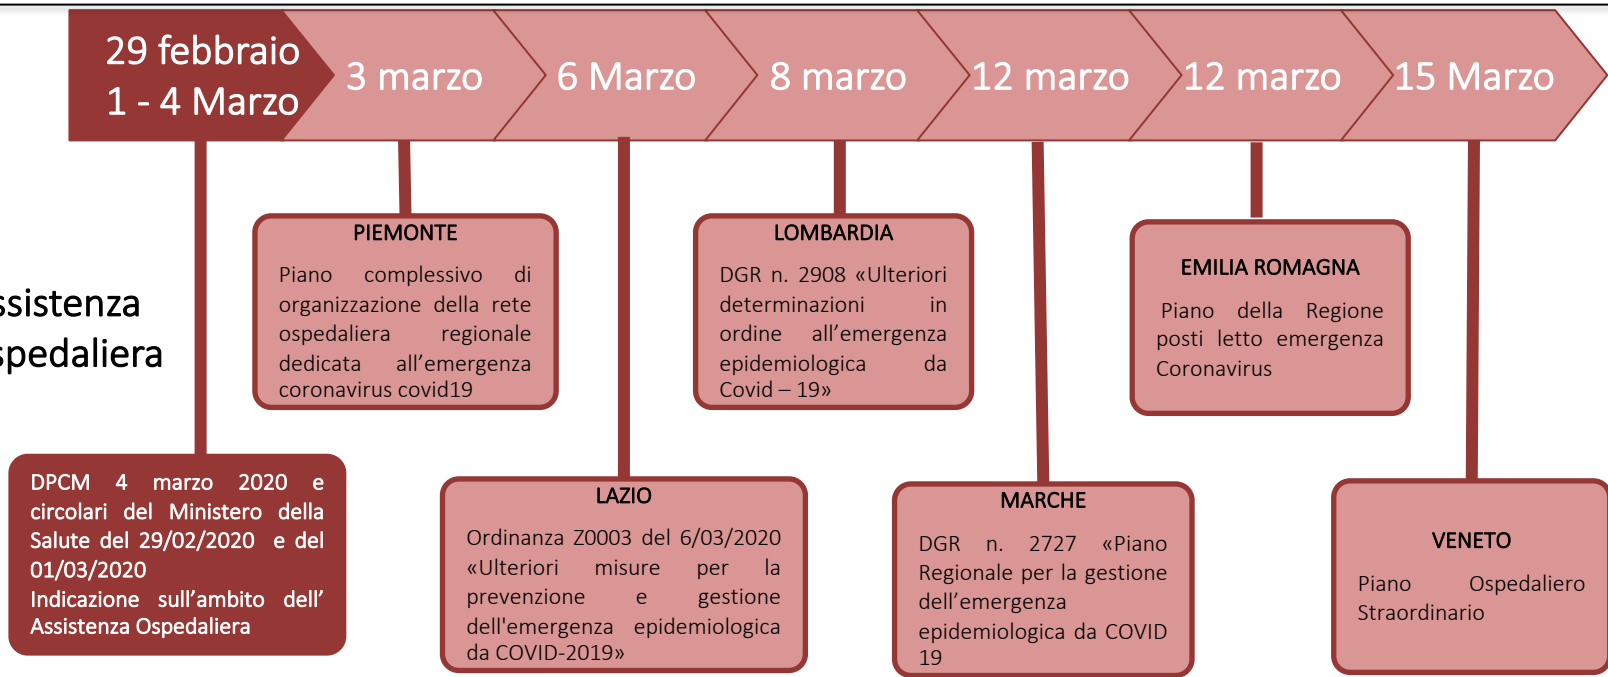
29 febbraio
1 - 4 Marzo

3 marzo

6 Marzo

8 marzo

12 marzo

12 marzo

15 Marzo

ssistenza
spedaliera

PIEMONTE
Piano complessivo di organizzazione della rete ospedaliera regionale dedicata all'emergenza coronavirus covid19

LOMBARDIA
DGR n. 2908 «Ulteriori determinazioni in ordine all'emergenza epidemiologica da Covid – 19»

EMILIA ROMAGNA
Piano della Regione posti letto emergenza Coronavirus

DPCM 4 marzo 2020 e circolari del Ministero della Salute del 29/02/2020 e del 01/03/2020
Indicazione sull'ambito dell' Assistenza Ospedaliera

LAZIO
Ordinanza Z0003 del 6/03/2020 «Ulteriori misure per la prevenzione e gestione dell'emergenza epidemiologica da COVID-2019»

MARCHE
DGR n. 2727 «Piano Regionale per la gestione dell'emergenza epidemiologica da COVID 19

VENETO
Piano Ospedaliero Straordinario